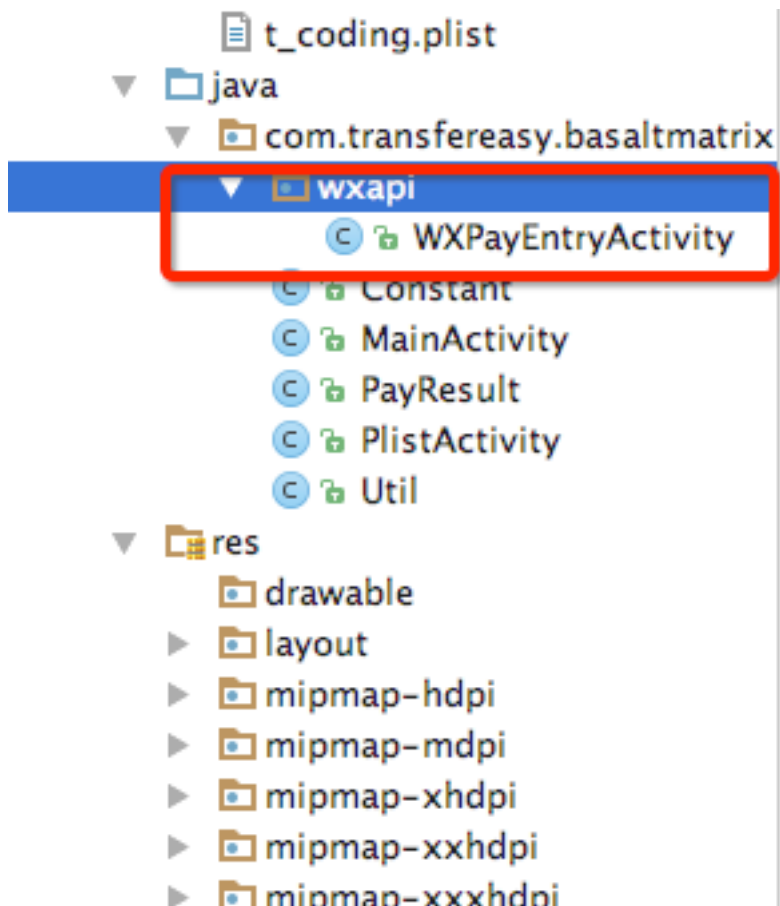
t_coding.plist
java
com.transfereasy.basaltmatrix
wxapi
WXPayEntryActivity
Constant
MainActivity
PayResult
PlistActivity
Util
res
drawable
layout
mipmap-hdpi
mipmap-mdpi
mipmap-xhdpi
mipmap-xxhdpi
mipmap-xxxhdpi